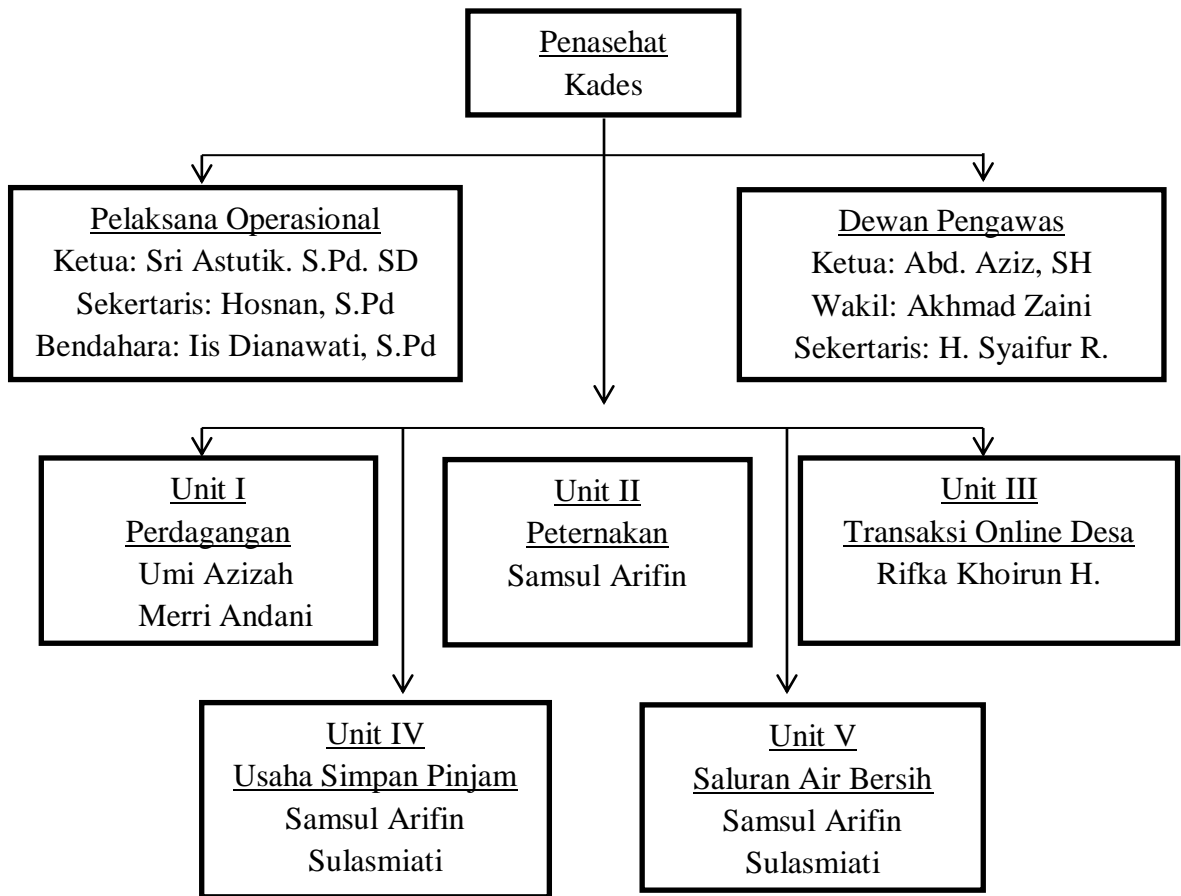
Penasehat
Kades

Pelaksana Operasional
Ketua: Sri Astutik. S.Pd. SD
Sekertaris: Hosnan, S.Pd
Bendahara: Iis Dianawati, S.Pd

Dewan Pengawas
Ketua: Abd. Aziz, SH
Wakil: Akhmad Zaini
Sekertaris: H. Syaifur R.

Unit I
Perdagangan
Umi Azizah
Merri Andani

Unit II
Peternakan
Samsul Arifin

Unit III
Transaksi Online Desa
Rifka Khoirun H.

Unit IV
Usaha Simpan Pinjam
Samsul Arifin
Sulasmiati

Unit V
Saluran Air Bersih
Samsul Arifin
Sulasmiati